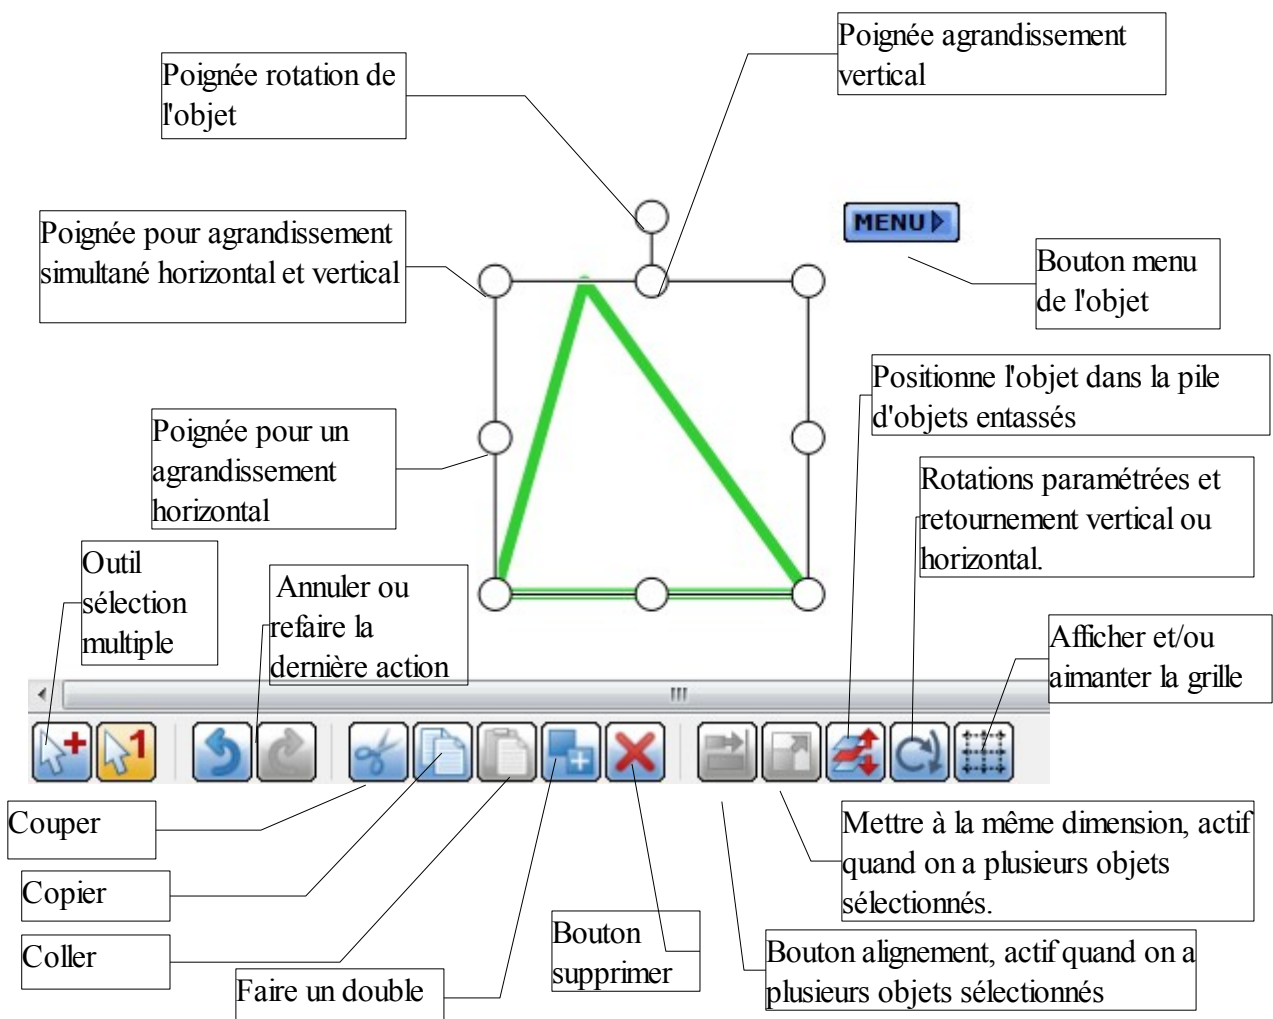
Poignée rotation de l'objet

Poignée agrandissement vertical

Poignée pour agrandissement simultané horizontal et vertical

MENU

Bouton menu de l'objet

Positionne l'objet dans la pile d'objets entassés

Poignée pour un agrandissement horizontal

Rotations paramétrées et retournement vertical ou horizontal.

Outil sélection multiple

Annuler ou refaire la dernière action

Afficher et/ou aimanter la grille

Couper

Copier

Coller

Faire un double

Bouton supprimer

Mettre à la même dimension, actif quand on a plusieurs objets sélectionnés.

Bouton alignement, actif quand on a plusieurs objets sélectionnés